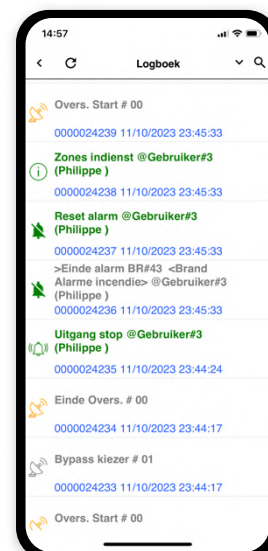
14:57

Logboek

Overs. Start # 00
0000024239 11/10/2023 23:45:33

Zones indienst @Gebruiker#3 (Philippe )
0000024238 11/10/2023 23:45:33

Reset alarm @Gebruiker#3 (Philippe )
0000024237 11/10/2023 23:45:33

>Einde alarm BR#43 <Brand Alarme incendie> @Gebruiker#3 (Philippe )
0000024236 11/10/2023 23:45:33

Uitgang stop @Gebruiker#3 (Philippe )
0000024235 11/10/2023 23:44:24

Einde Overs. # 00
0000024234 11/10/2023 23:44:17

Bypass kiezer # 01
0000024233 11/10/2023 23:44:17

Overs. Start # 00